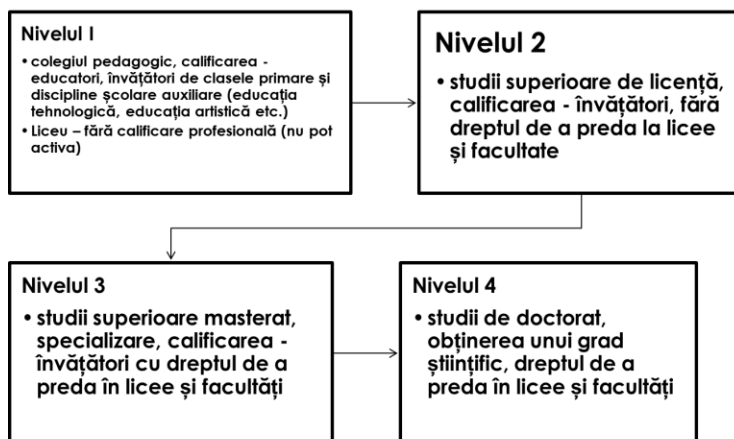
Nivelul I

• colegiul pedagogic, calificarea - educatori, învățători de clasele primare și discipline școlare auxiliare (educația tehnologică, educația artistică etc.)
• Liceu – fără calificare profesională (nu pot activa)

Nivelul 2

• studii superioare de licență, calificarea - învățători, fără dreptul de a preda la licee și facultate

Nivelul 3

• studii superioare masterat, specializare, calificarea - învățători cu dreptul de a preda în licee și facultăți

Nivelul 4

• studii de doctorat, obținerea unui grad științific, dreptul de a preda în licee și facultăți